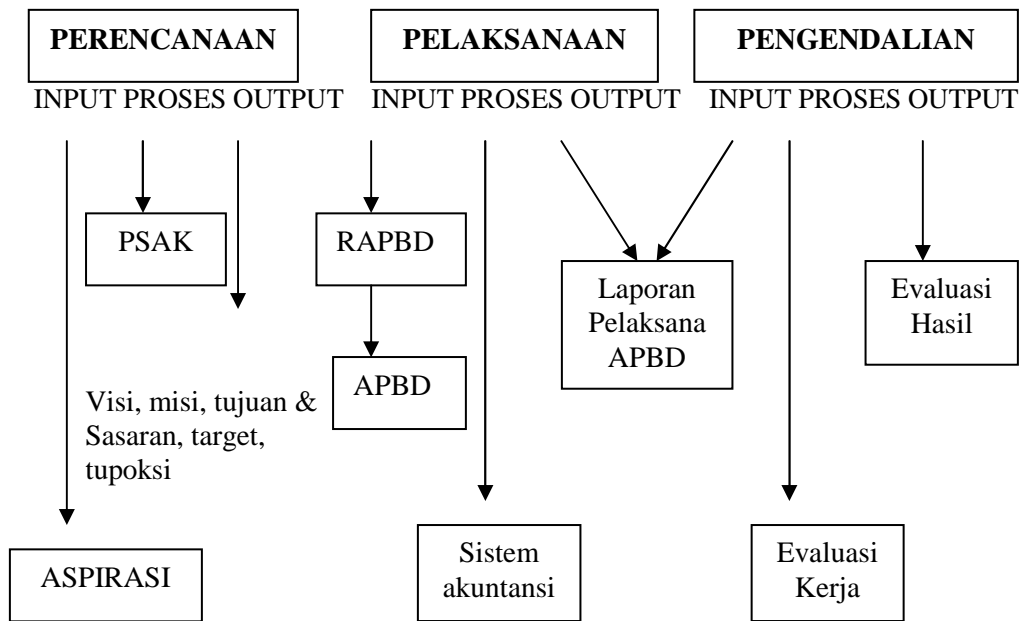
PERENCANAAN

PELAKSANAAN

PENGENDALIAN

INPUT PROSES OUTPUT

INPUT PROSES OUTPUT

INPUT PROSES OUTPUT

PSAK

RAPBD

Laporan Pelaksana APBD

Evaluasi Hasil

APBD

Visi, misi, tujuan & Sasaran, target, tupoksi

ASPIRASI

Sistem akuntansi

Evaluasi Kerja